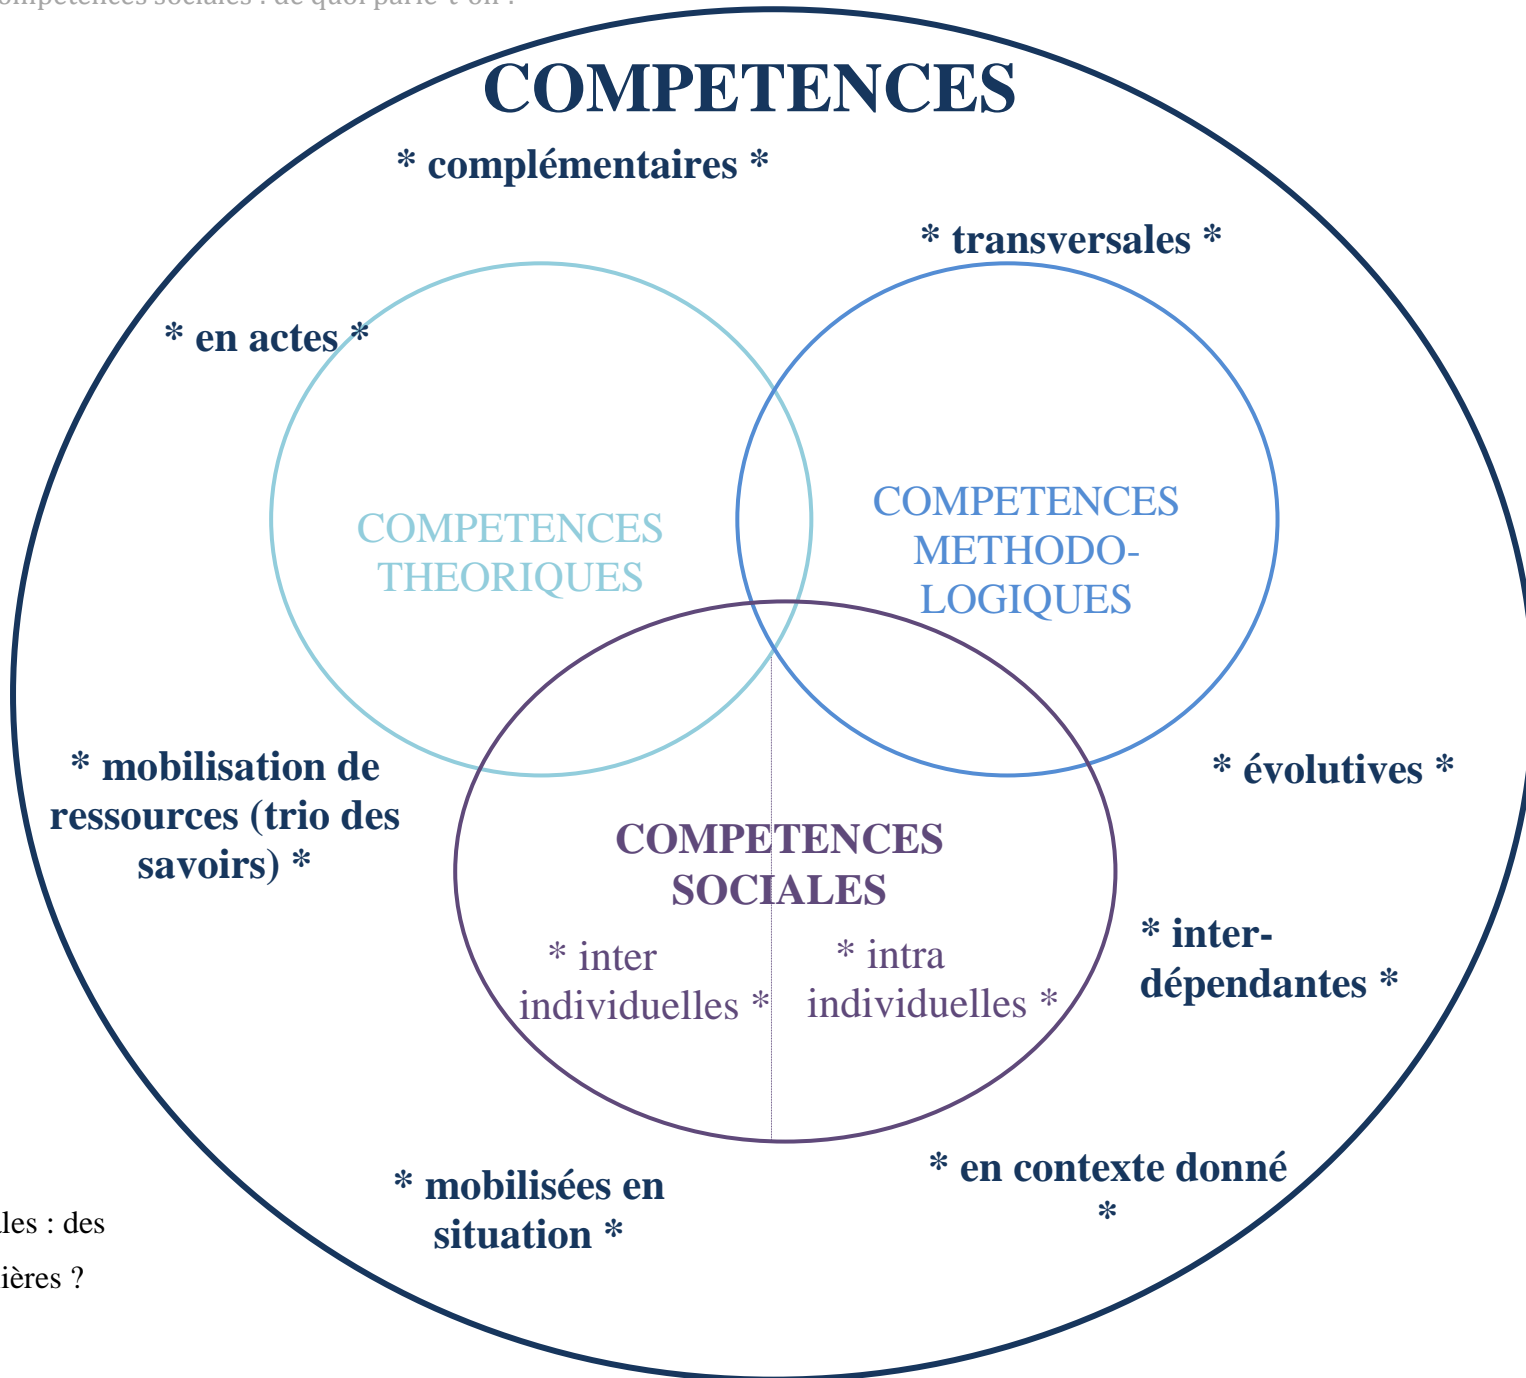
ompétences sociales : de quoi parle-t-on ?

COMPETENCES

* complémentaires *

* transversales *

* en actes *

COMPETENCES THEORIQUES

COMPETENCES METHODOLOGIQUES

* mobilisation de ressources (trio des savoirs) *

* évolutives *

COMPETENCES SOCIALES

* inter individuelles *

* intra individuelles *

* inter-dépendantes *

* mobilisées en situation *

* en contexte donné *

les : des

ières ?